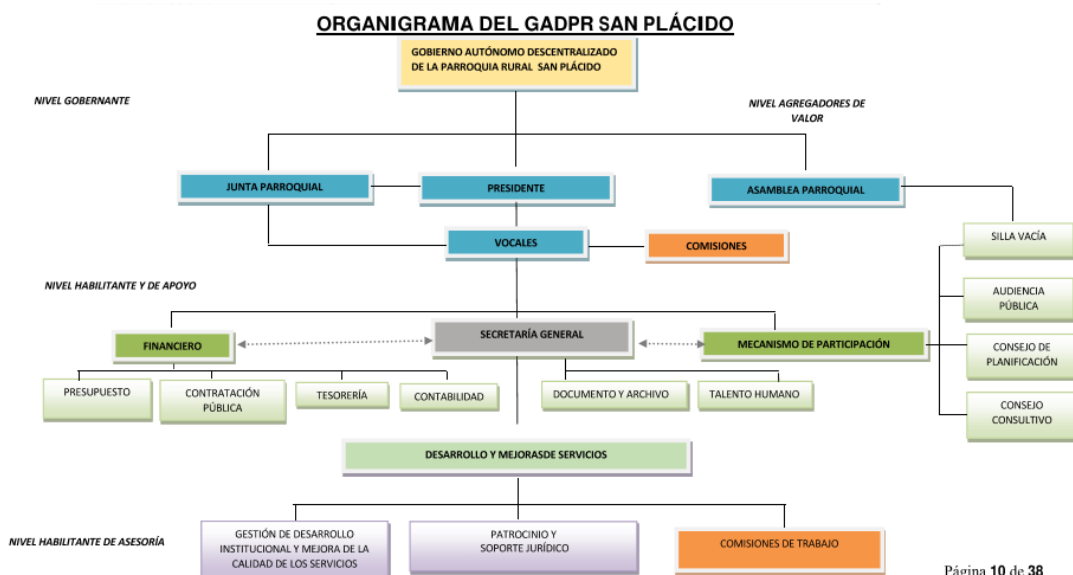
ORGANIGRAMA DEL GADPR SAN PLÁCIDO

GOBIERNO AUTÓNOMO DESCENTRALIZADO DE LA PARROQUIA RURAL SAN PLÁCIDO

NIVEL GOBERNANTE

NIVEL AGREGADORES DE VALOR

JUNTA PARROQUIAL

PRESIDENTE

ASAMBLEA PARROQUIAL

VOCALES

COMISIONES

SILLA VACÍA

NIVEL HABILITANTE Y DE APOYO

AUDIENCIA PÚBLICA

FINANCIERO

SECRETARÍA GENERAL

MECANISMO DE PARTICIPACIÓN

CONSEJO DE PLANIFICACIÓN

PRESUPUESTO

CONTRATACIÓN PÚBLICA

TESORERÍA

CONTABILIDAD

DOCUMENTO Y ARCHIVO

TALENTO HUMANO

CONSEJO CONSULTIVO

DESARROLLO Y MEJORASDE SERVICIOS

NIVEL HABILITANTE DE ASESORÍA

GESTIÓN DE DESARROLLO INSTITUCIONAL Y MEJORA DE LA CALIDAD DE LOS SERVICIOS

PATROCINIO Y SOPORTE JURÍDICO

COMISIONES DE TRABAJO

Página 10 de 38